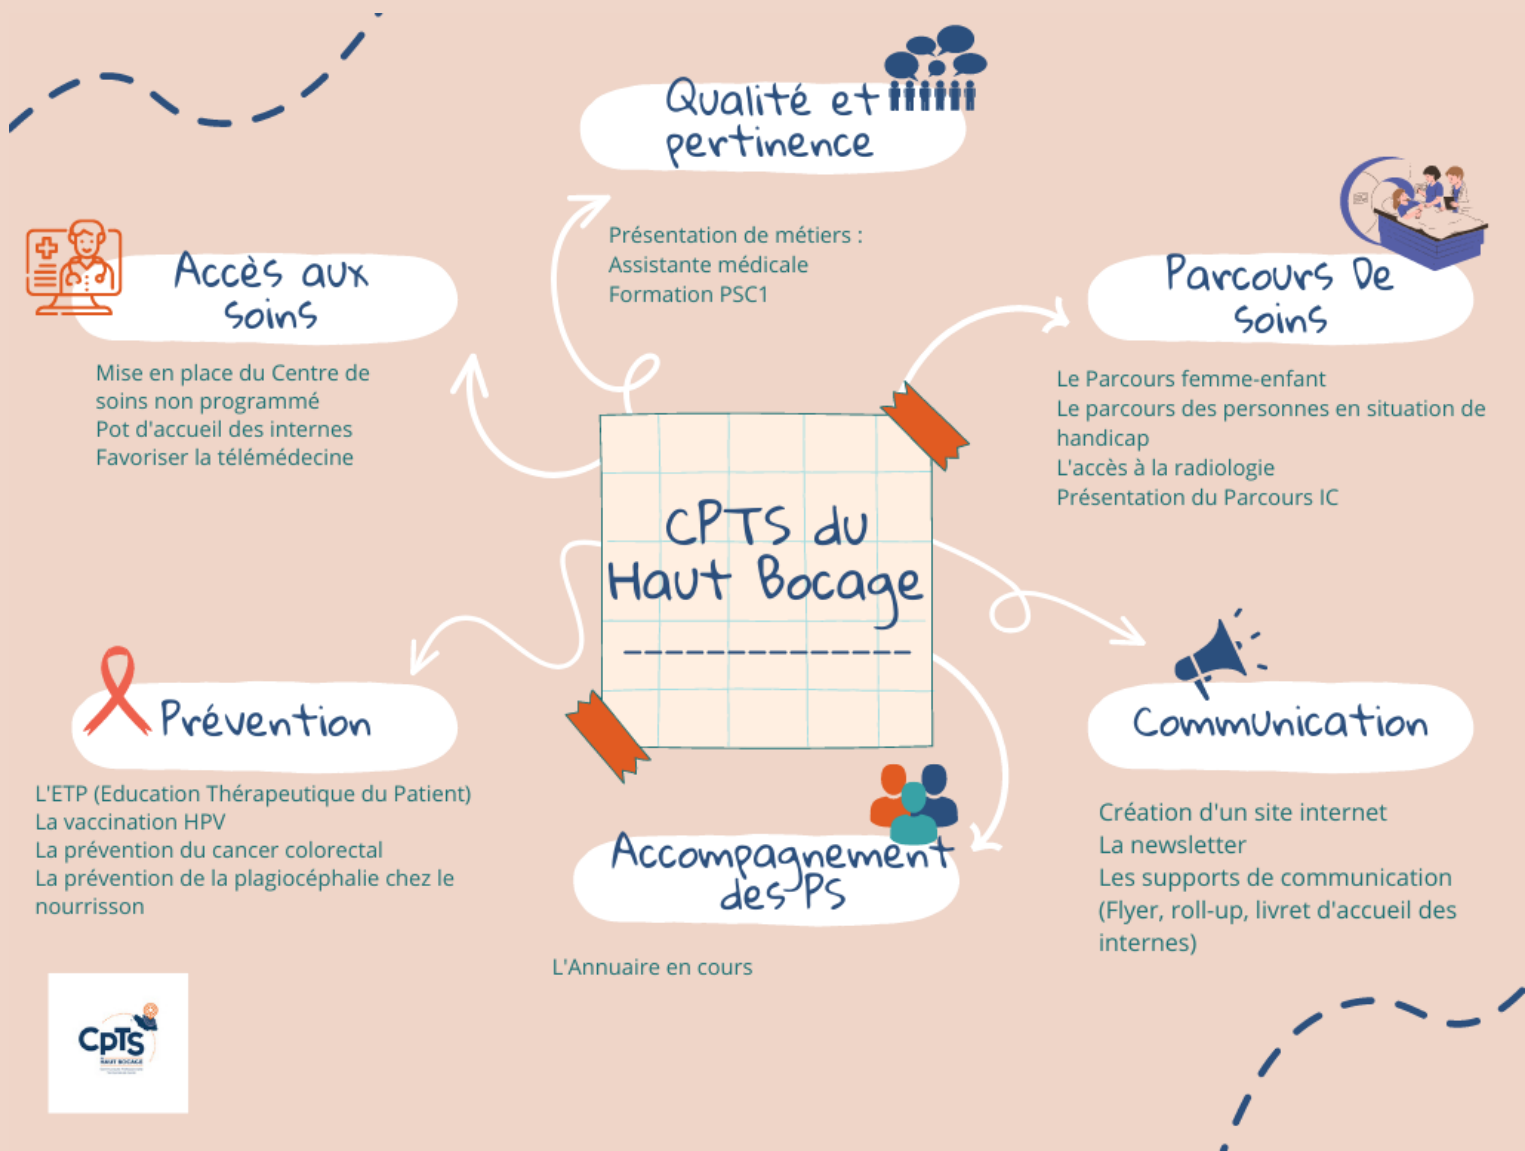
CPTS du Haut Bocage

Qualité et pertinence

Présentation de métiers :
Assistante médicale
Formation PSC1

Accès aux soins

Mise en place du Centre de soins non programmé
Pot d'accueil des internes
Favoriser la télémédecine

Parcours De soins

Le Parcours femme-enfant
Le parcours des personnes en situation de handicap
L'accès à la radiologie
Présentation du Parcours IC

Prévention

L'ETP (Education Thérapeutique du Patient)
La vaccination HPV
La prévention du cancer colorectal
La prévention de la plagiocéphalie chez le nourrisson

Accompagnement des PS

L'Annuaire en cours

Communication

Création d'un site internet
La newsletter
Les supports de communication (Flyer, roll-up, livret d'accueil des internes)

CPTS
HAUT BOCAGE